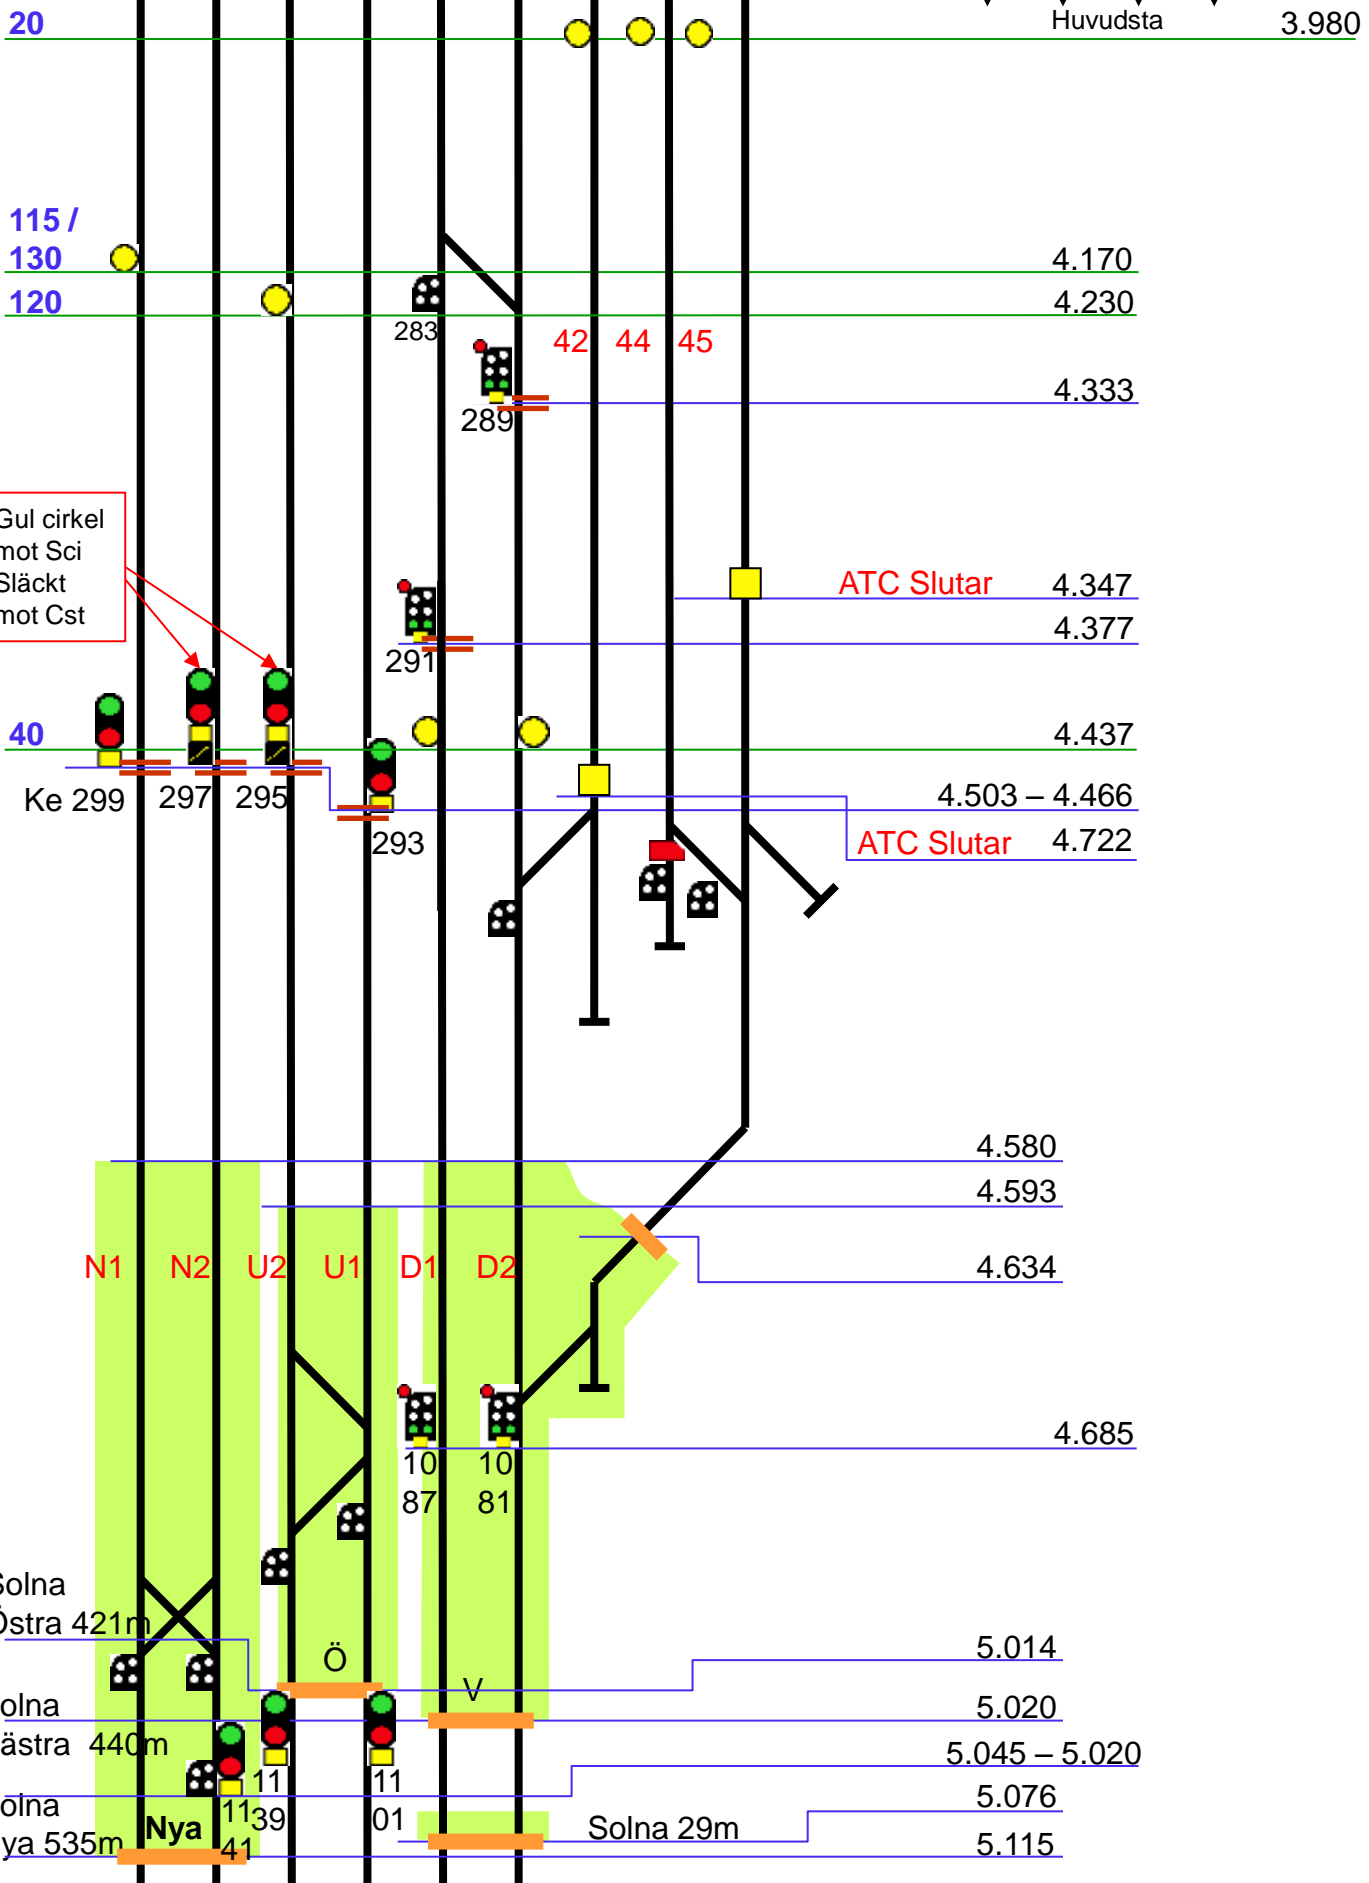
20
Huvudsta
3.980

115 /
130
4.170
120
4.230
283
42 44 45
4.333
289

Gul cirkel
mot Sci
Släckt
mot Cst

ATC Slutar 4.347
4.377
291

40
4.437
Ke 299
297
295
4.503 – 4.466
293
ATC Slutar 4.722

4.580
4.593
N1 N2 U2 U1 D1 D2
4.634
4.685
10
87
10
81

Solna
Östra 421m
Ö
5.014
olna
ästra 440m
V
5.020
5.045 – 5.020
11
11
olna
1139
01
5.076
ya 535m
Nya
41
Solna 29m
5.115